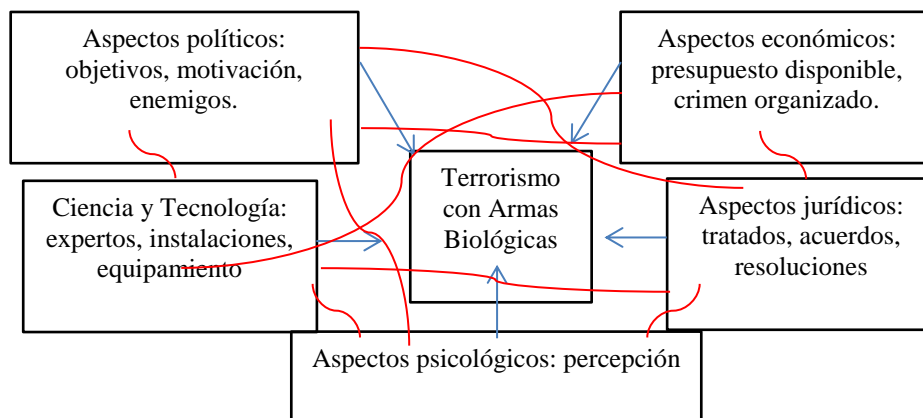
Aspectos políticos: objetivos, motivación, enemigos.

Aspectos económicos: presupuesto disponible, crimen organizado.

Terrorismo con Armas Biológicas

Ciencia y Tecnología: expertos, instalaciones, equipamiento

Aspectos jurídicos: tratados, acuerdos, resoluciones

Aspectos psicológicos: percepción